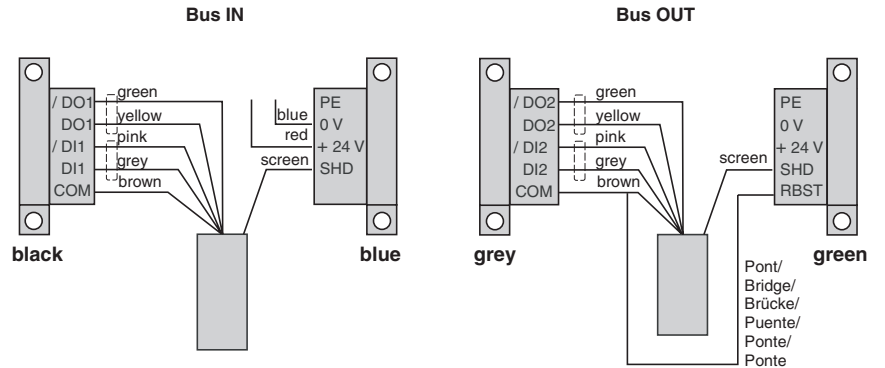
Bus IN

/ DO1
DO1
/ DI1
DI1
COM

green
yellow
pink
grey
brown

blue
red
screen

PE
0 V
+ 24 V
SHD

black

blue

Bus OUT

/ DO2
DO2
/ DI2
DI2
COM

green
yellow
pink
grey
brown

screen

PE
0 V
+ 24 V
SHD
RBST

grey

green

Pont/
Bridge/
Brücke/
Puente/
Ponte/
Ponte